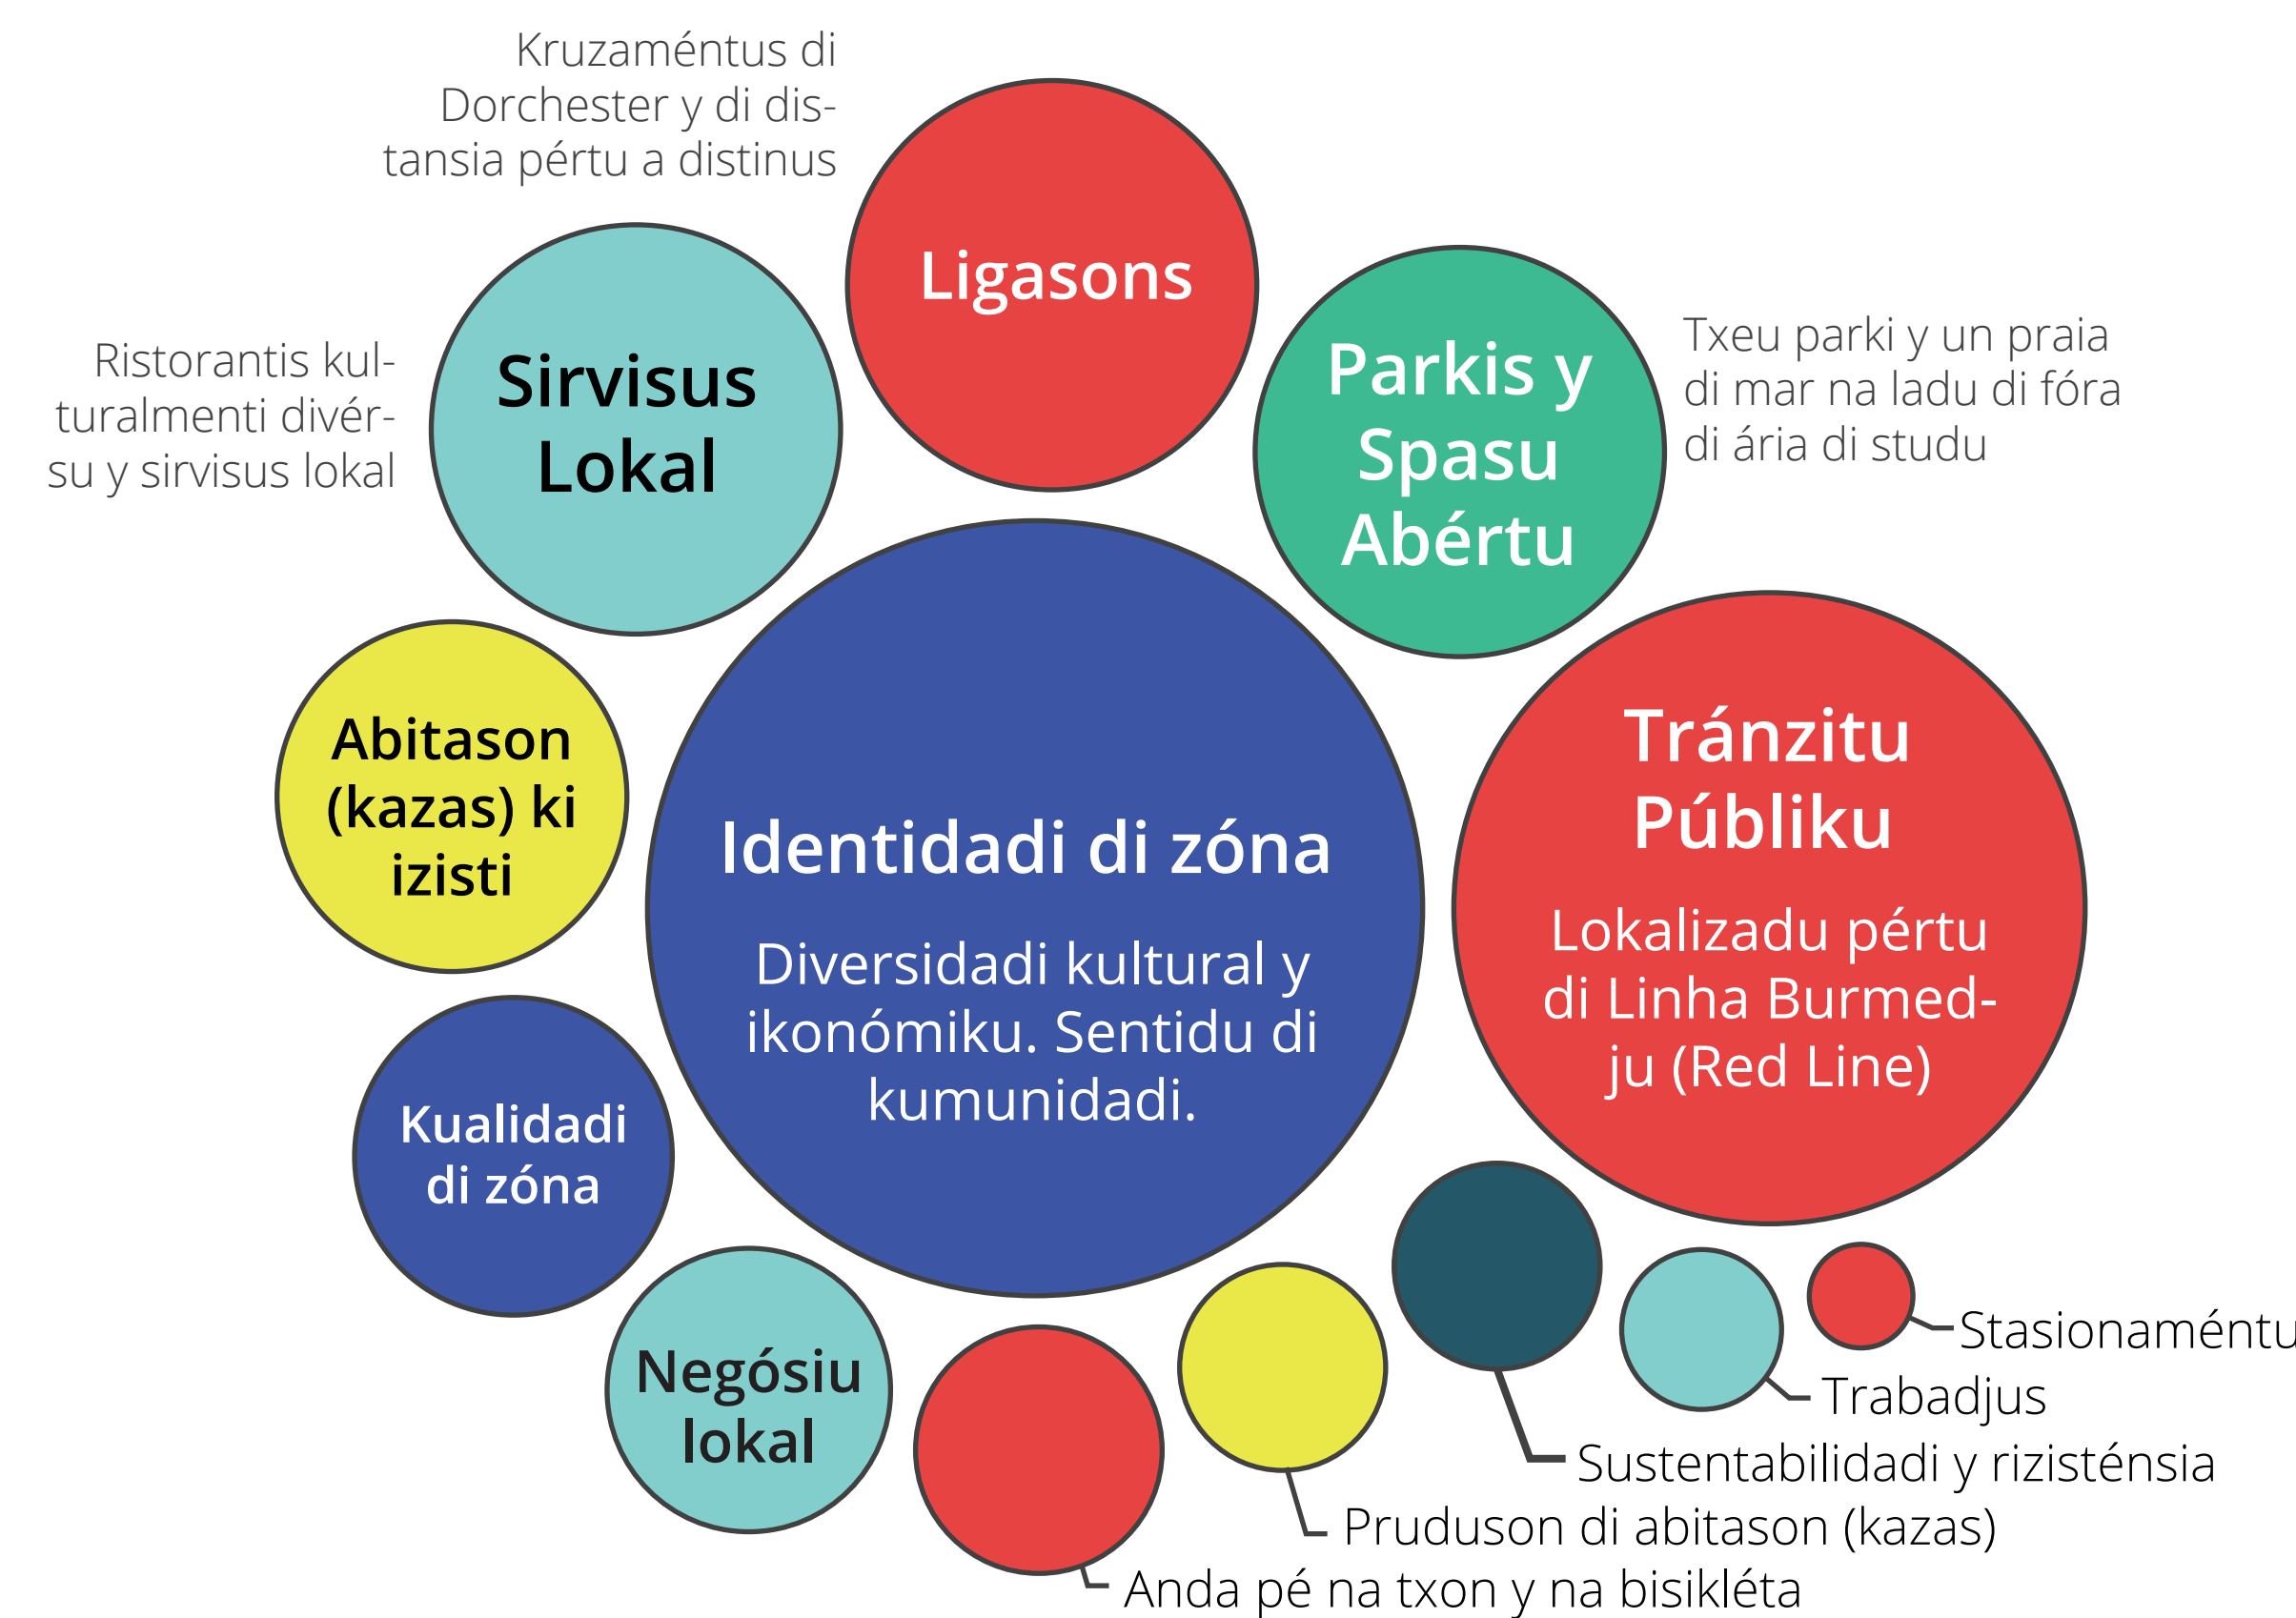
Kruzaméntus di Dorchester y di distansia pértu a distinus

Ligasons

Ristorantis kulturalmenti divérsu y sirvisus lokal

Sirvisus Lokal

Parkis y Spasu Abértu

Txeu parki y un praia di mar na ladu di fóra di ária di studu

Abitason (kazas) ki izisti

Identidadi di zóna

Diversidadi kultural y ikonómiku. Sentidu di kumunidadi.

Tránzitu Públiku

Lokalizadu pértu di Linha Burmedju (Red Line)

Kualidadi di zóna

Negósiu lokal

Stasionaméntu

Trabadjus

Sustentabilidadi y rizisténsia

Pruduson di abitason (kazas)

Anda pé na txon y na bisikléta